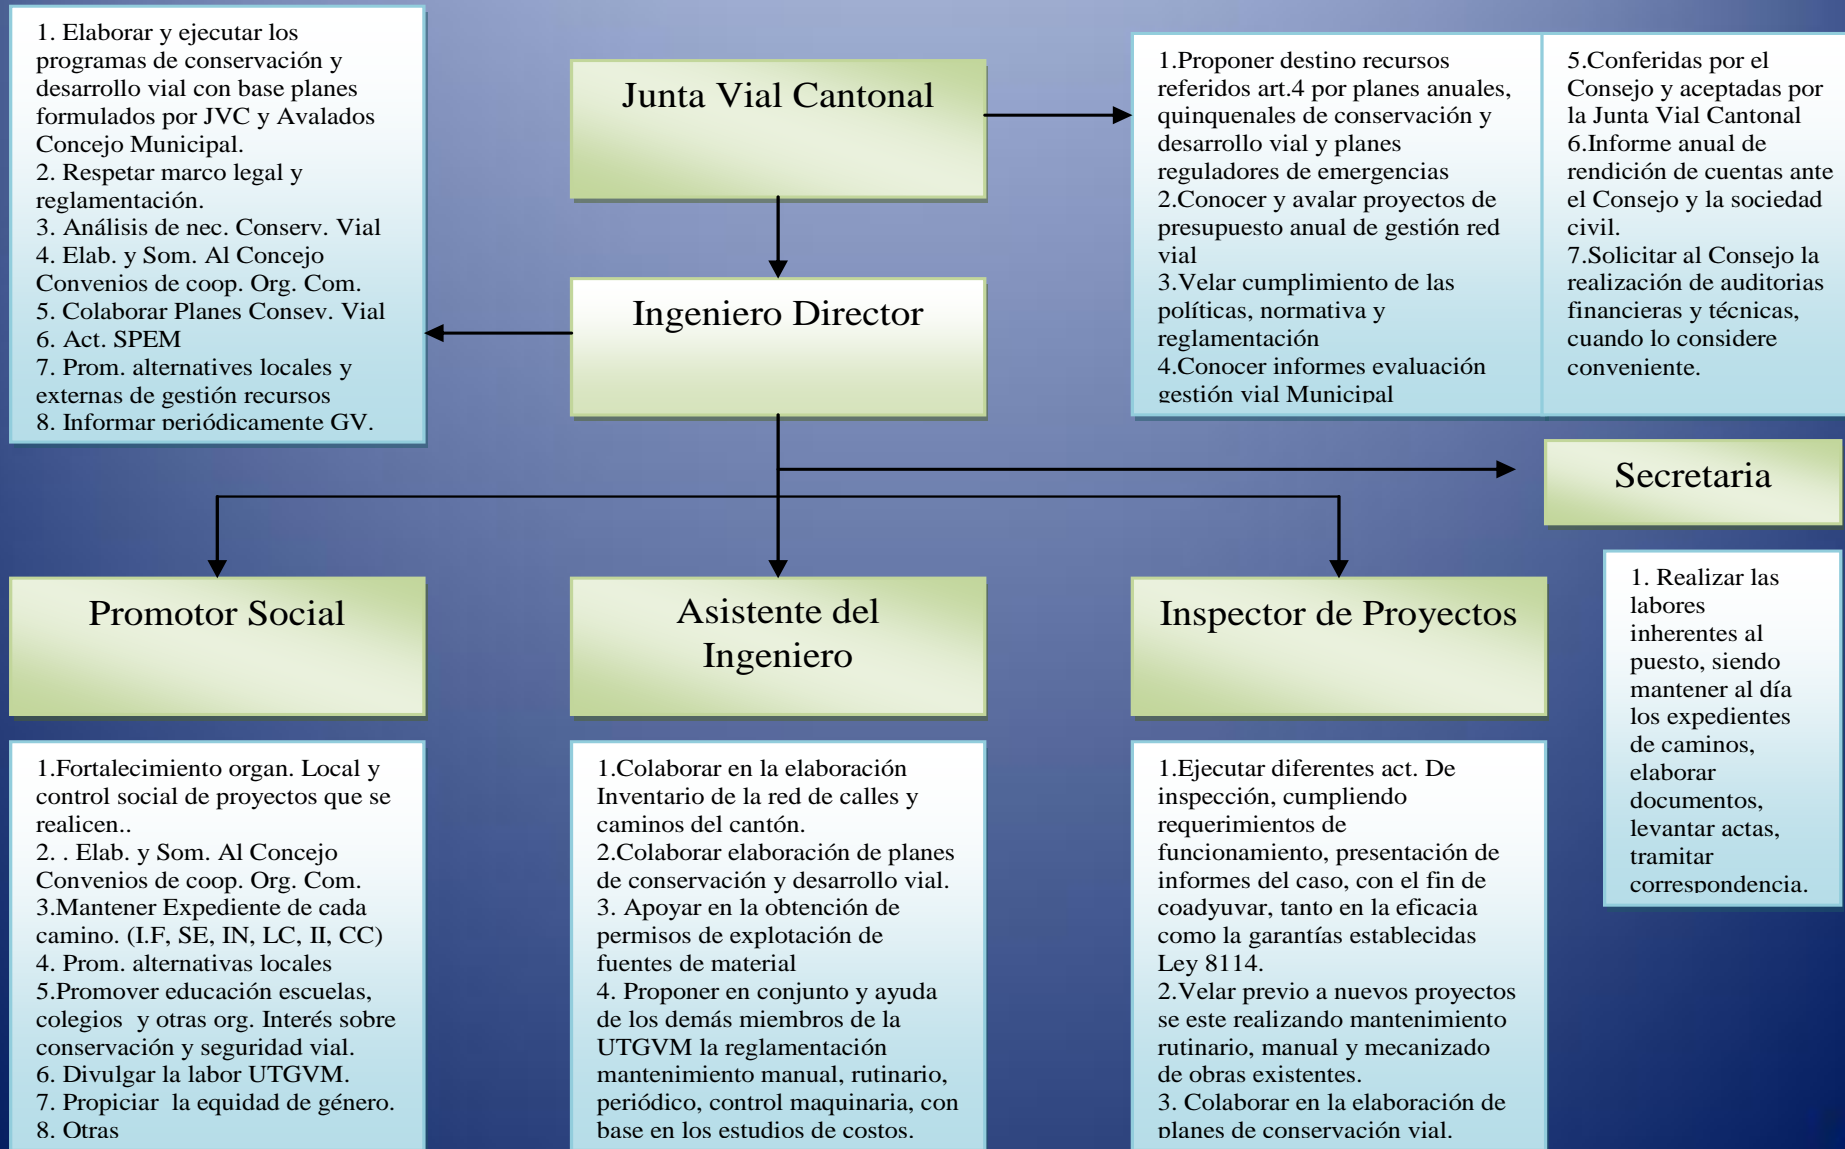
1. Elaborar y ejecutar los programas de conservación y desarrollo vial con base planes formulados por JVC y Avalados Concejo Municipal.
2. Respetar marco legal y reglamentación.
3. Análisis de nec. Conserv. Vial
4. Elab. y Som. Al Concejo Convenios de coop. Org. Com.
5. Colaborar Planes Consev. Vial
6. Act. SPEM
7. Prom. alternatives locales y externas de gestión recursos
8. Informar periódicamente GV.

Junta Vial Cantonal

Ingeniero Director

1.Proponer destino recursos referidos art.4 por planes anuales, quinquenales de conservación y desarrollo vial y planes reguladores de emergencias
2.Conocer y avalar proyectos de presupuesto anual de gestión red vial
3.Velar cumplimiento de las políticas, normativa y reglamentación
4.Conocer informes evaluación gestión vial Municipal

5.Conferidas por el Consejo y aceptadas por la Junta Vial Cantonal
6.Informe anual de rendición de cuentas ante el Consejo y la sociedad civil.
7.Solicitar al Consejo la realización de auditorias financieras y técnicas, cuando lo considere conveniente.

Secretaria

1. Realizar las labores inherentes al puesto, siendo mantener al día los expedientes de caminos, elaborar documentos, levantar actas, tramitar correspondencia.

Promotor Social

Asistente del Ingeniero

Inspector de Proyectos

1.Fortalecimiento organ. Local y control social de proyectos que se realicen..
2. . Elab. y Som. Al Concejo Convenios de coop. Org. Com.
3.Mantener Expediente de cada camino. (I.F, SE, IN, LC, II, CC)
4. Prom. alternativas locales
5.Promover educación escuelas, colegios y otras org. Interés sobre conservación y seguridad vial.
6. Divulgar la labor UTGVM.
7. Propiciar la equidad de género.
8. Otras

1.Colaborar en la elaboración Inventario de la red de calles y caminos del cantón.
2.Colaborar elaboración de planes de conservación y desarrollo vial.
3. Apoyar en la obtención de permisos de explotación de fuentes de material
4. Proponer en conjunto y ayuda de los demás miembros de la UTGVM la reglamentación mantenimiento manual, rutinario, periódico, control maquinaria, con base en los estudios de costos.

1.Ejecutar diferentes act. De inspección, cumpliendo requerimientos de funcionamiento, presentación de informes del caso, con el fin de coadyuvar, tanto en la eficacia como la garantías establecidas Ley 8114.
2.Velar previo a nuevos proyectos se este realizando mantenimiento rutinario, manual y mecanizado de obras existentes.
3. Colaborar en la elaboración de planes de conservación vial.